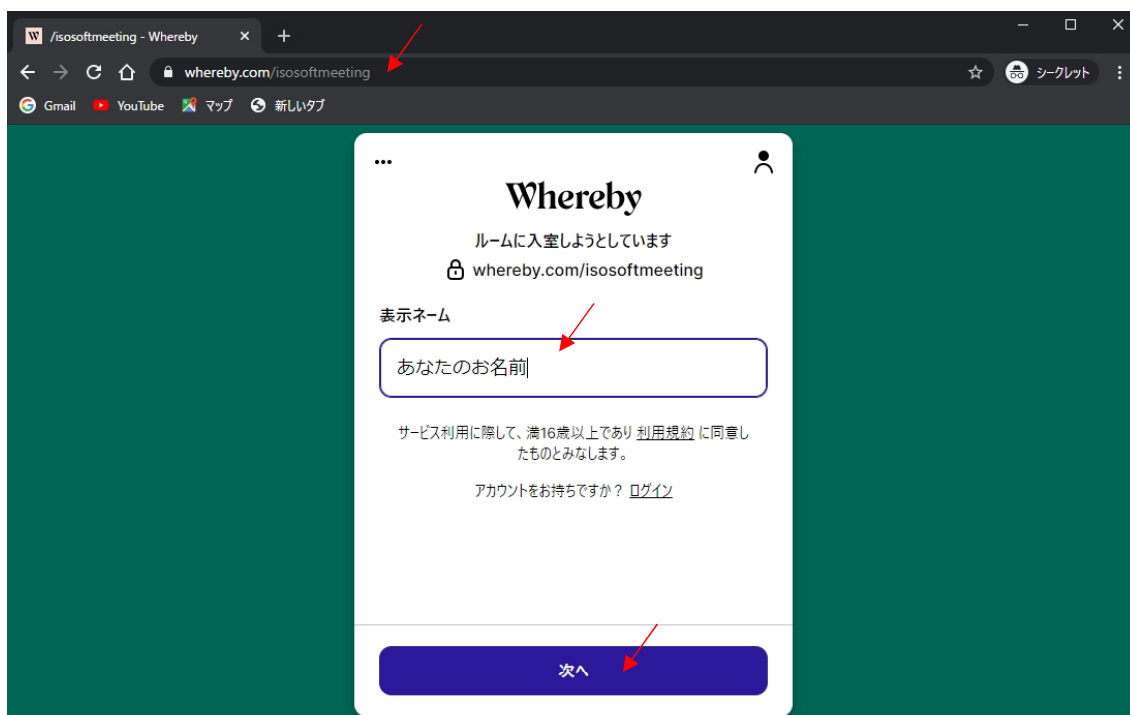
/isosoftmeeting - Whereby

whereby.com/isosoftmeeting

シークレット

Gmail YouTube マップ 新しいタブ

Whereby

ルームに入室しようとしています

whereby.com/isosoftmeeting

表示ネーム

あなたのお名前

サービス利用に際して、満16歳以上であり 利用規約 に同意したものとみなします。

アカウントをお持ちですか？ ログイン

次へ